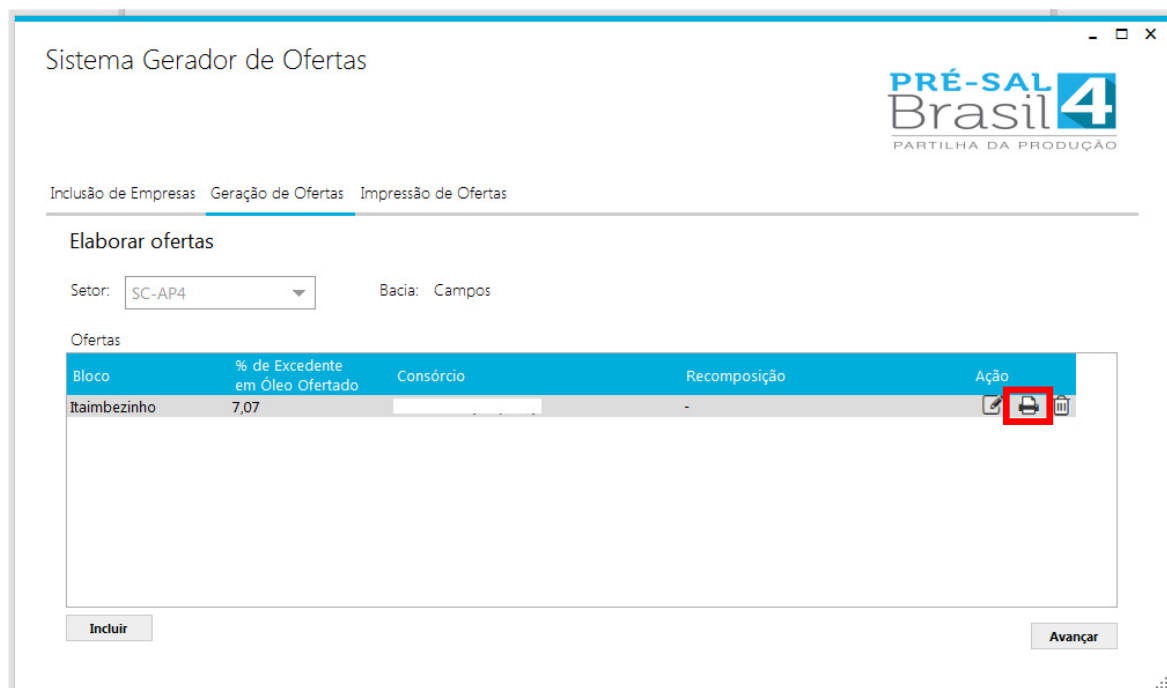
Sistema Gerador de Ofertas

PRÉ-SAL Brasil 4
PARTILHA DA PRODUÇÃO

Inclusão de Empresas Geração de Ofertas Impressão de Ofertas

Elaborar ofertas

Setor: SC-AP4 Bacia: Campos

Ofertas

| Bloco | % de Excedente em Óleo Ofertado | Consórcio | Recomposição | Ação |
|---|---|---|---|---|
| Itaimbezinho | 7,07 | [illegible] | - | |

Incluir

Avançar